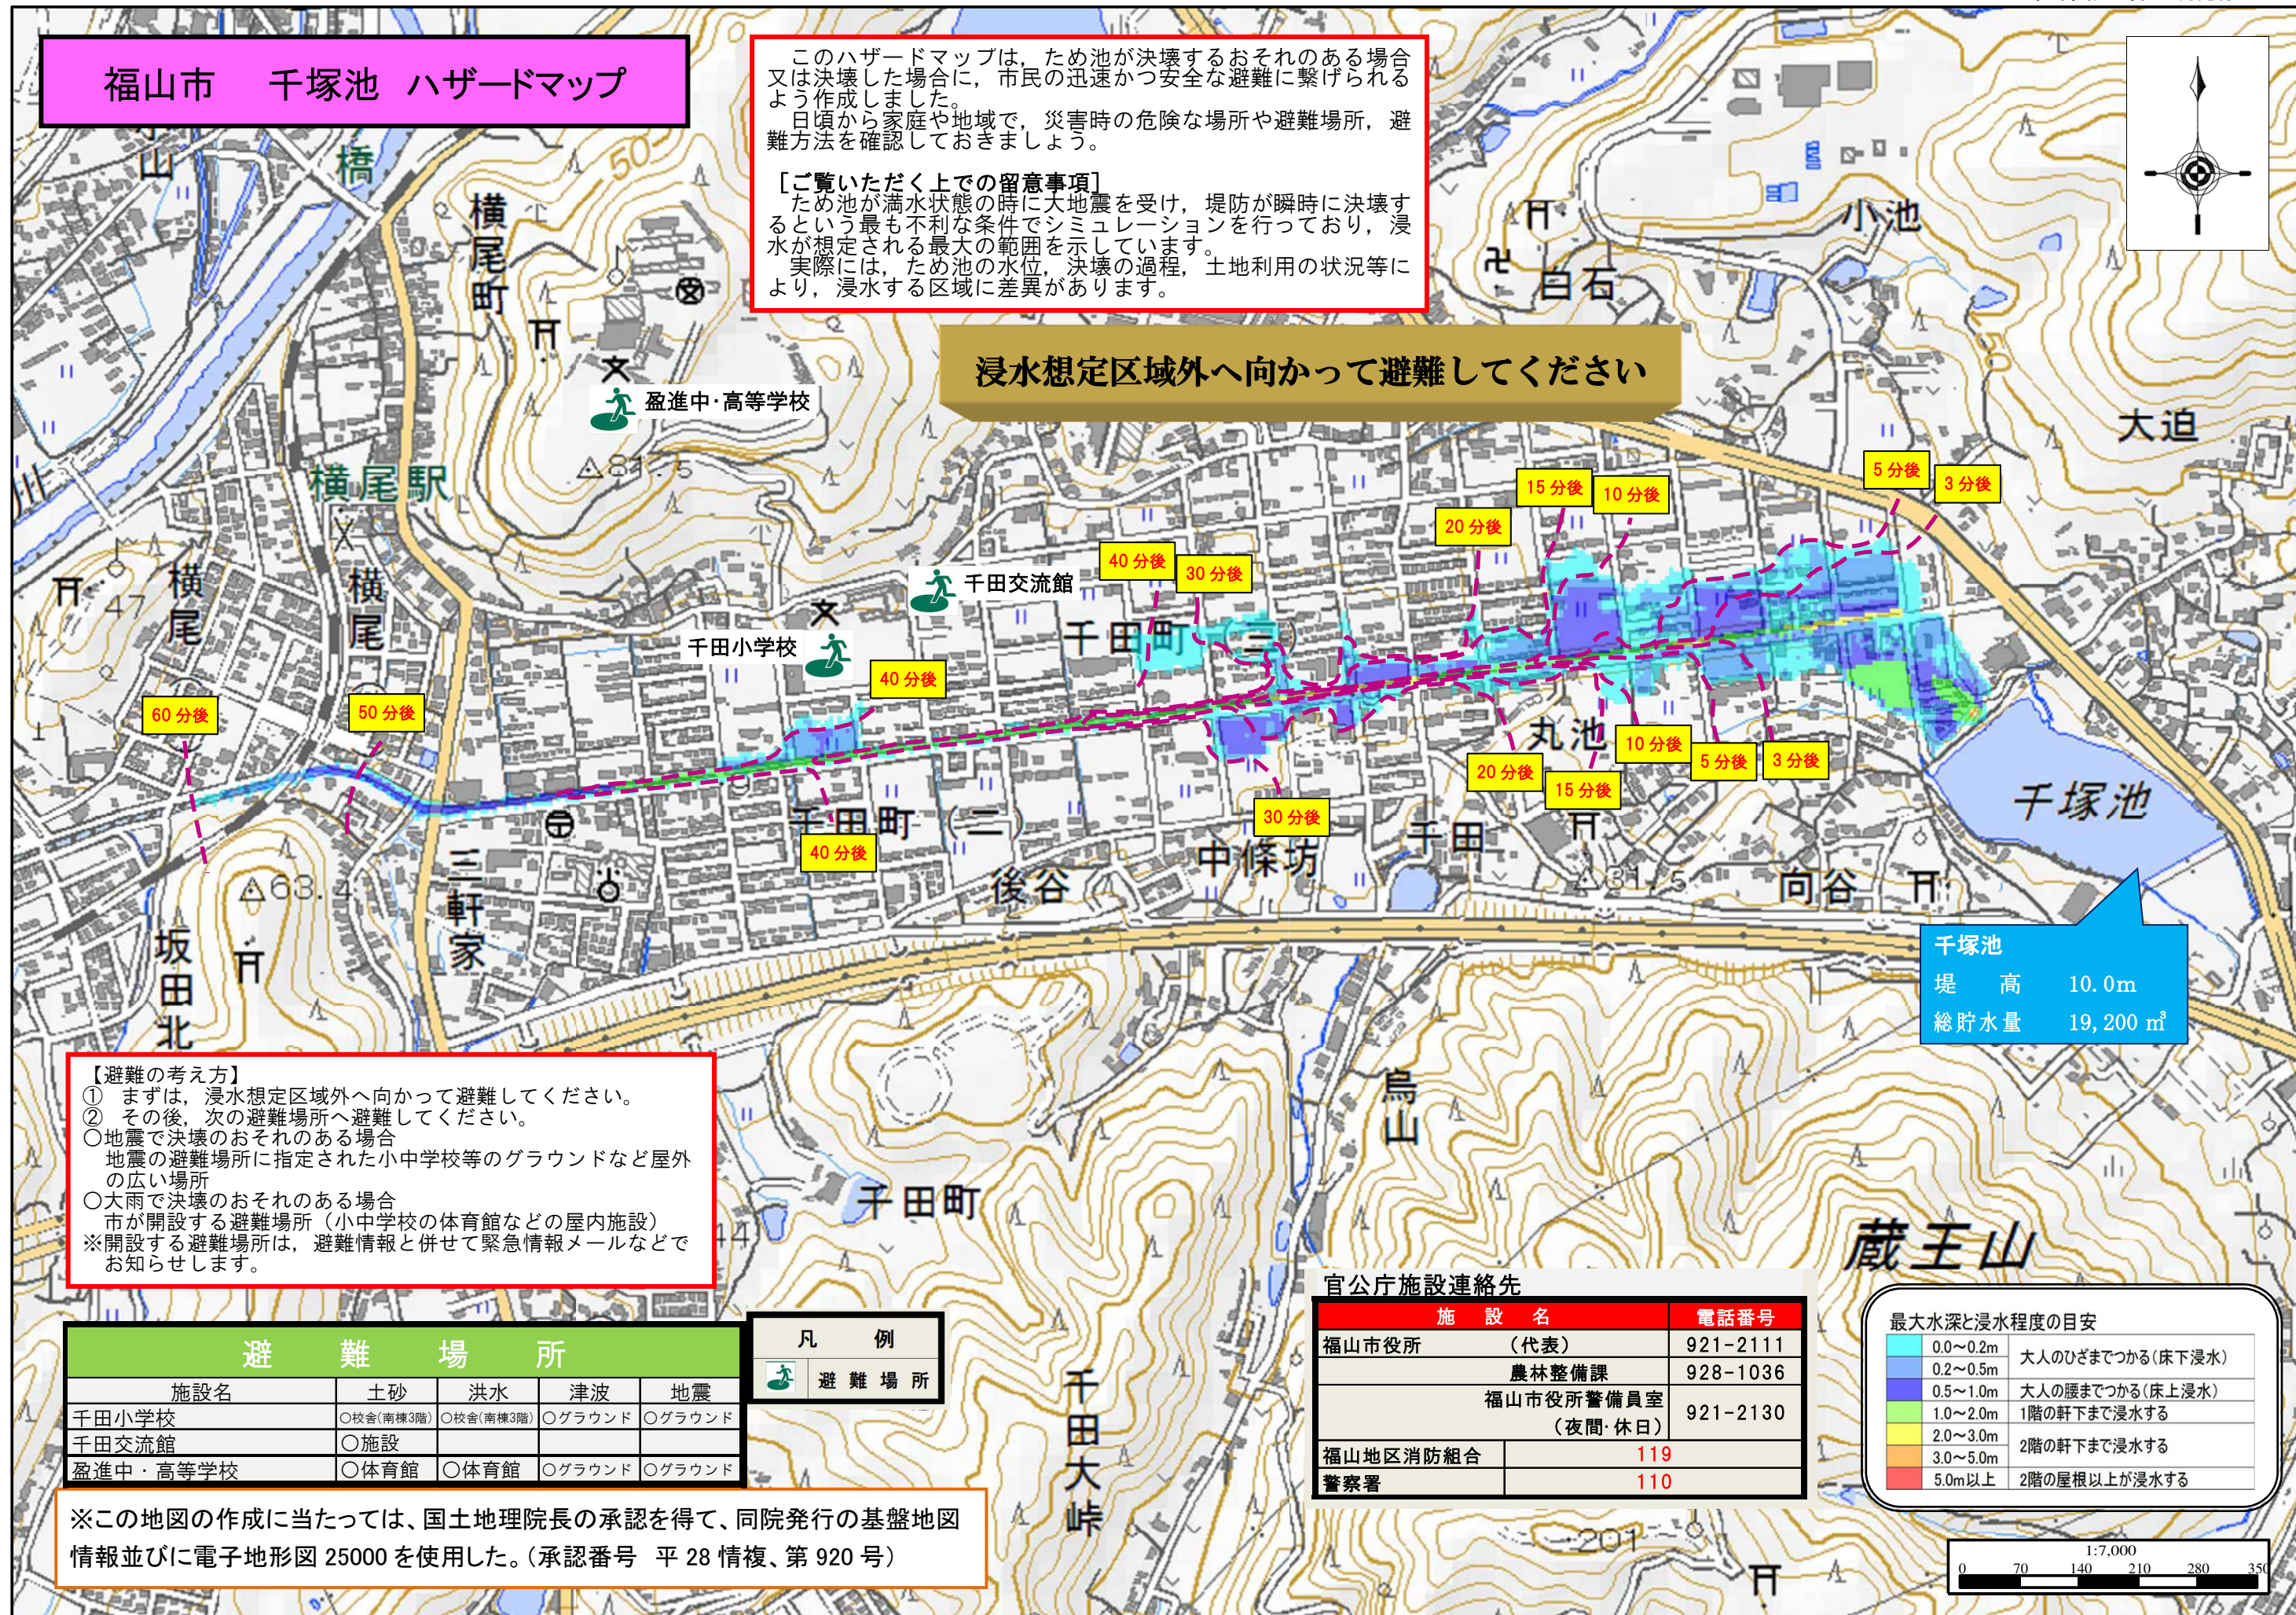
福山市　千塚池　ハザードマップ

このハザードマップは，ため池が決壊するおそれのある場合又は決壊した場合に，市民の迅速かつ安全な避難に繋げられるよう作成しました。
日頃から家庭や地域で，災害時の危険な場所や避難場所，避難方法を確認しておきましょう。

［ご覧いただく上での留意事項］
ため池が満水状態の時に大地震を受け，堤防が瞬時に決壊するという最も不利な条件でシミュレーションを行っており，浸水が想定される最大の範囲を示しています。
実際には，ため池の水位，決壊の過程，土地利用の状況等により，浸水する区域に差異があります。

浸水想定区域外へ向かって避難してください

盈進中･高等学校
千田交流館
千田小学校
横尾駅
横尾町
横尾
白石
小池
大迫
千田町
千田町（二）
丸池
中條坊
後谷
千田
向谷
三軒家
坂田北
烏山
蔵王山
千田大峠
千塚池

60 分後
50 分後
40 分後
40 分後
30 分後
40 分後
20 分後
15 分後
10 分後
5 分後
3 分後
30 分後
20 分後
15 分後
10 分後
5 分後
3 分後

千塚池
堤　高　10.0m
総貯水量　19,200 ㎥

【避難の考え方】
①　まずは，浸水想定区域外へ向かって避難してください。
②　その後，次の避難場所へ避難してください。
〇地震で決壊のおそれのある場合
地震の避難場所に指定された小中学校等のグラウンドなど屋外の広い場所
〇大雨で決壊のおそれのある場合
市が開設する避難場所（小中学校の体育館などの屋内施設）
※開設する避難場所は，避難情報と併せて緊急情報メールなどでお知らせします。

| 避難場所 | | | | |
|---|---|---|---|---|
| 施設名 | 土砂 | 洪水 | 津波 | 地震 |
| 千田小学校 | 〇校舎(南棟3階) | 〇校舎(南棟3階) | 〇グラウンド | 〇グラウンド |
| 千田交流館 | 〇施設 | | | |
| 盈進中・高等学校 | 〇体育館 | 〇体育館 | 〇グラウンド | 〇グラウンド |

凡　例
避難場所

官公庁施設連絡先
| 施　設　名 | 電話番号 |
|---|---|
| 福山市役所　（代表） | 921-2111 |
| 農林整備課 | 928-1036 |
| 福山市役所警備員室（夜間･休日） | 921-2130 |
| 福山地区消防組合 | 119 |
| 警察署 | 110 |

最大水深と浸水程度の目安
| | |
|---|---|
| 0.0～0.2m / 0.2～0.5m | 大人のひざまでつかる(床下浸水) |
| 0.5～1.0m | 大人の腰までつかる(床上浸水) |
| 1.0～2.0m | 1階の軒下まで浸水する |
| 2.0～3.0m / 3.0～5.0m | 2階の軒下まで浸水する |
| 5.0m以上 | 2階の屋根以上が浸水する |

※この地図の作成に当たっては、国土地理院長の承認を得て、同院発行の基盤地図情報並びに電子地形図 25000 を使用した。(承認番号　平 28 情複、第 920 号)

1:7,000
0　70　140　210　280　350